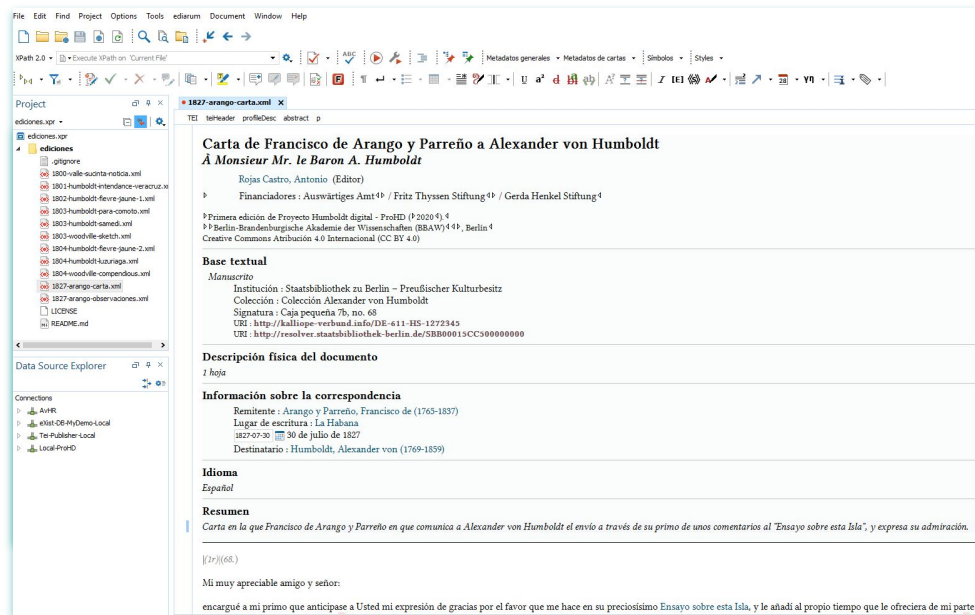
File Edit Find Project Options Tools ediarum Document Window Help

XPath 2.0 ▾ Execute XPath on 'Current File'

Metadatos generales ▾ Metadatos de cartas ▾ Símbolos ▾ Styles ▾

Project

ediciones.xpr ▾

ediciones.xpr
ediciones
.gitignore
1800-valle-sucinta-noticia.xml
1801-humboldt-intendance-veracruz.xml
1802-humboldt-fievre-jaune-1.xml
1803-humboldt-para-comoto.xml
1803-humboldt-samedi.xml
1803-woodville-sketch.xml
1804-humboldt-fievre-jaune-2.xml
1804-humboldt-luzuriaga.xml
1804-woodville-compendious.xml
1827-arango-carta.xml
1827-arango-observaciones.xml
LICENSE
README.md

Data Source Explorer

Connections
AvHR
eXist-DB-MyDemo-Local
Tei-Publisher-Local
Local-ProHD

1827-arango-carta.xml

TEI teiHeader profileDesc abstract p

Carta de Francisco de Arango y Parreño a Alexander von Humboldt
À Monsieur Mr. le Baron A. Humboldt

Rojas Castro, Antonio (Editor)

Financiadores : Auswärtiges Amt / Fritz Thyssen Stiftung / Gerda Henkel Stiftung

Primera edición de Proyecto Humboldt digital - ProHD (2020).
Berlin-Brandenburgische Akademie der Wissenschaften (BBAW), Berlin
Creative Commons Atribución 4.0 Internacional (CC BY 4.0)

Base textual
Manuscrito
Institución : Staatsbibliothek zu Berlin – Preußischer Kulturbesitz
Colección : Colección Alexander von Humboldt
Signatura : Caja pequeña 7b, no. 68
URI : http://kalliope-verbund.info/DE-611-HS-1272345
URI : http://resolver.staatsbibliothek-berlin.de/SBB00015CC500000000

Descripción física del documento
1 hoja

Información sobre la correspondencia
Remitente : Arango y Parreño, Francisco de (1765-1837)
Lugar de escritura : La Habana
1827-07-30 30 de julio de 1827
Destinatario : Humboldt, Alexander von (1769-1859)

Idioma
Español

Resumen
Carta en la que Francisco de Arango y Parreño en que comunica a Alexander von Humboldt el envío a través de su primo de unos comentarios al "Ensayo sobre esta Isla", y expresa su admiración.

|(2r)|(68.)

Mi muy apreciable amigo y señor:

encargué a mi primo que anticipase a Usted mi expresión de gracias por el favor que me hace en su preciosísimo Ensayo sobre esta Isla, y le añadí al propio tiempo que le ofreciera de mi parte